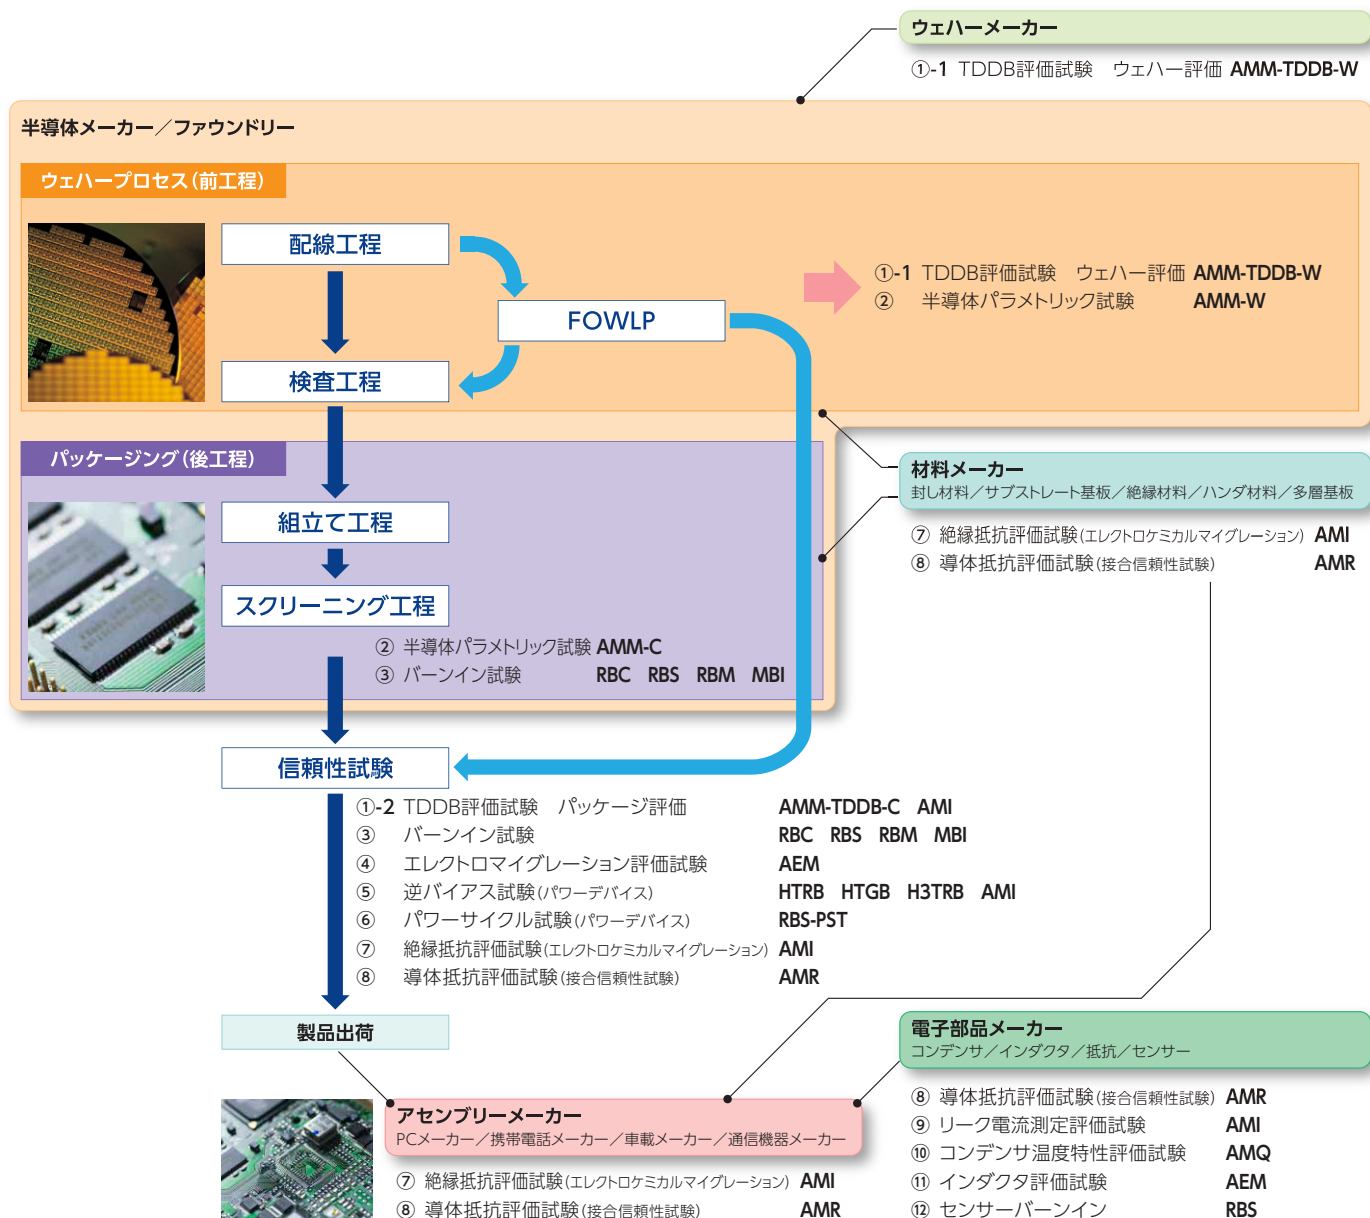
ウェハーメーカー

①-1 TDDB評価試験　ウェハー評価 AMM-TDDB-W

半導体メーカー／ファウンドリー

ウェハープロセス（前工程）

配線工程

FOWLP

検査工程

①-1 TDDB評価試験　ウェハー評価 AMM-TDDB-W
② 半導体パラメトリック試験 AMM-W

パッケージング（後工程）

組立て工程

スクリーニング工程

② 半導体パラメトリック試験 AMM-C
③ バーンイン試験 RBC RBS RBM MBI

材料メーカー
封止材料／サブストレート基板／絶縁材料／ハンダ材料／多層基板

⑦ 絶縁抵抗評価試験（エレクトロケミカルマイグレーション） AMI
⑧ 導体抵抗評価試験（接合信頼性試験） AMR

信頼性試験

①-2 TDDB評価試験　パッケージ評価 AMM-TDDB-C AMI
③ バーンイン試験 RBC RBS RBM MBI
④ エレクトロマイグレーション評価試験 AEM
⑤ 逆バイアス試験（パワーデバイス） HTRB HTGB H3TRB AMI
⑥ パワーサイクル試験（パワーデバイス） RBS-PST
⑦ 絶縁抵抗評価試験（エレクトロケミカルマイグレーション） AMI
⑧ 導体抵抗評価試験（接合信頼性試験） AMR

製品出荷

電子部品メーカー
コンデンサ／インダクタ／抵抗／センサー

アセンブリーメーカー
PCメーカー／携帯電話メーカー／車載メーカー／通信機器メーカー

⑦ 絶縁抵抗評価試験（エレクトロケミカルマイグレーション） AMI
⑧ 導体抵抗評価試験（接合信頼性試験） AMR

⑧ 導体抵抗評価試験（接合信頼性試験） AMR
⑨ リーク電流測定評価試験 AMI
⑩ コンデンサ温度特性評価試験 AMQ
⑪ インダクタ評価試験 AEM
⑫ センサーバーンイン RBS